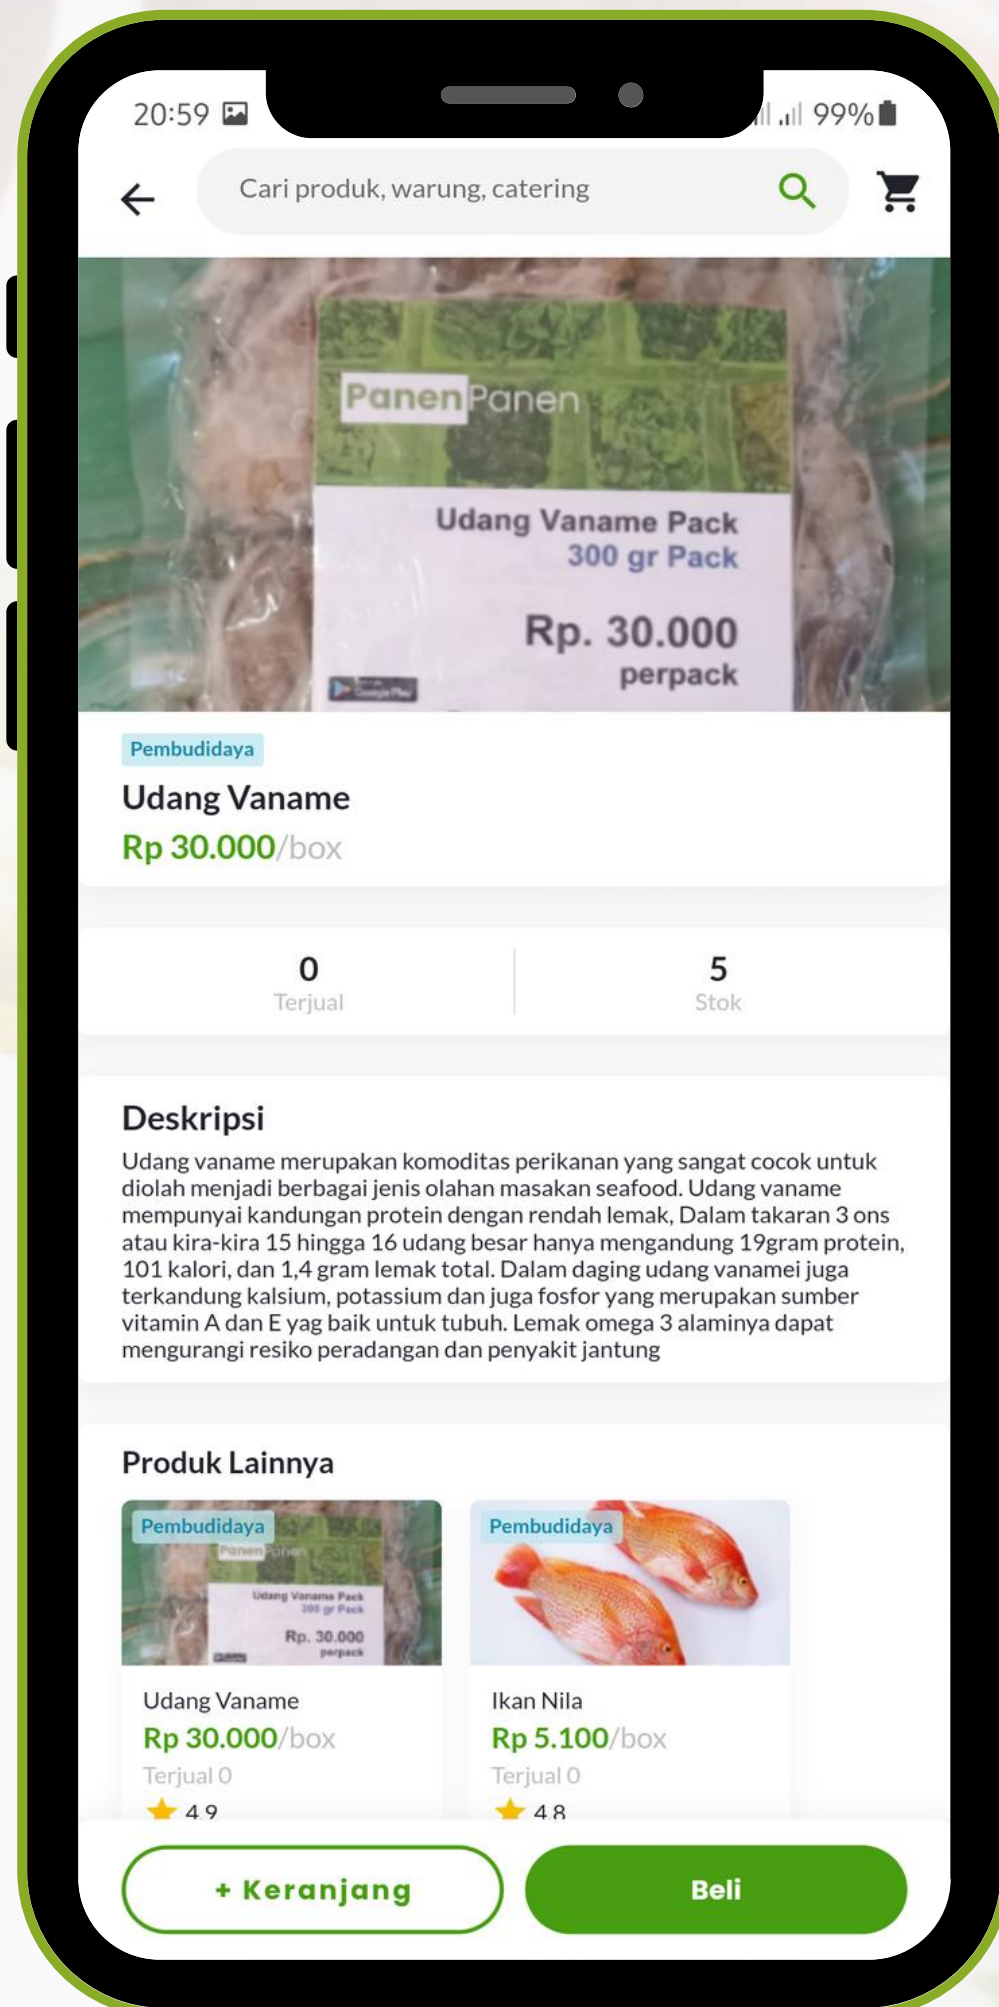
20:59

99%

Cari produk, warung, catering

PanenPanen

Udang Vaname Pack
300 gr Pack

Rp. 30.000
perpack

Pembudidaya

Udang Vaname

Rp 30.000/box

0
Terjual

5
Stok

Deskripsi

Udang vaname merupakan komoditas perikanan yang sangat cocok untuk diolah menjadi berbagai jenis olahan masakan seafood. Udang vaname mempunyai kandungan protein dengan rendah lemak, Dalam takaran 3 ons atau kira-kira 15 hingga 16 udang besar hanya mengandung 19gram protein, 101 kalori, dan 1,4 gram lemak total. Dalam daging udang vanamei juga terkandung kalsium, potassium dan juga fosfor yang merupakan sumber vitamin A dan E yag baik untuk tubuh. Lemak omega 3 alaminya dapat mengurangi resiko peradangan dan penyakit jantung

Produk Lainnya

Pembudidaya

Udang Vaname

Rp 30.000/box

Terjual 0

4.9

Pembudidaya

Ikan Nila

Rp 5.100/box

Terjual 0

4.8

+ Keranjang

Beli